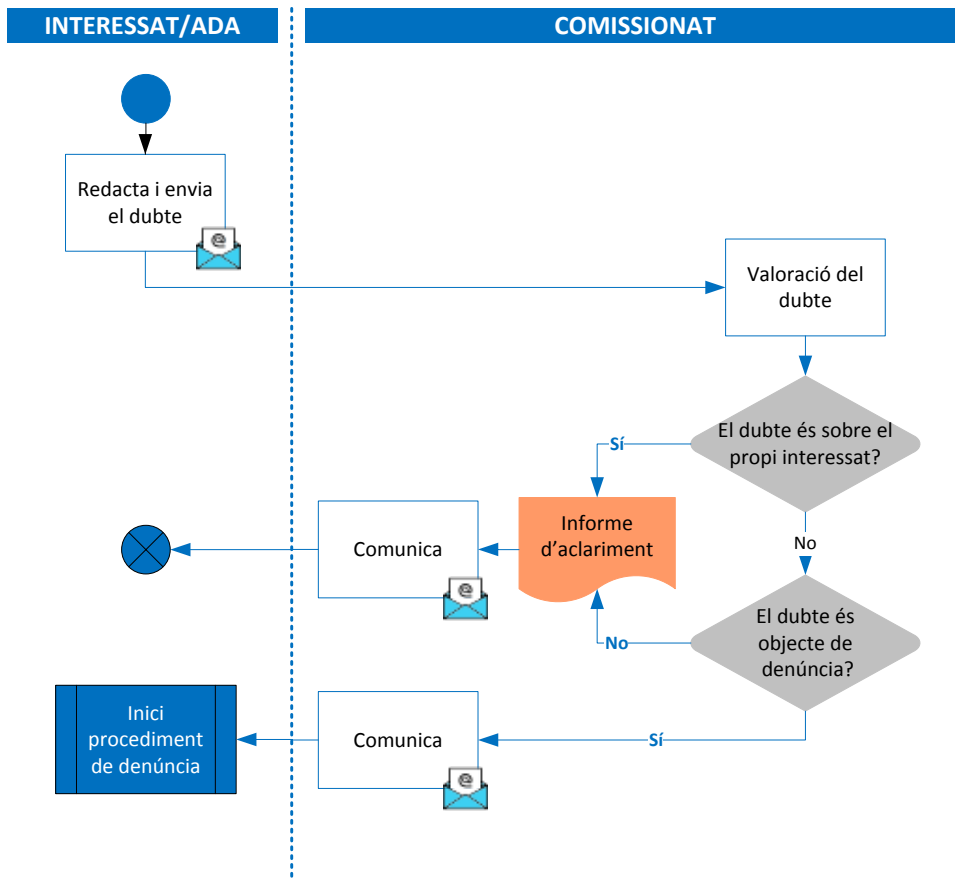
INTERESSAT/ADA

COMISSIONAT

Redacta i envia el dubte

Valoració del dubte

El dubte és sobre el propi interessat?

Sí

Informe d'aclariment

Comunica

No

El dubte és objecte de denúncia?

No

Sí

Comunica

Inici procediment de denúncia